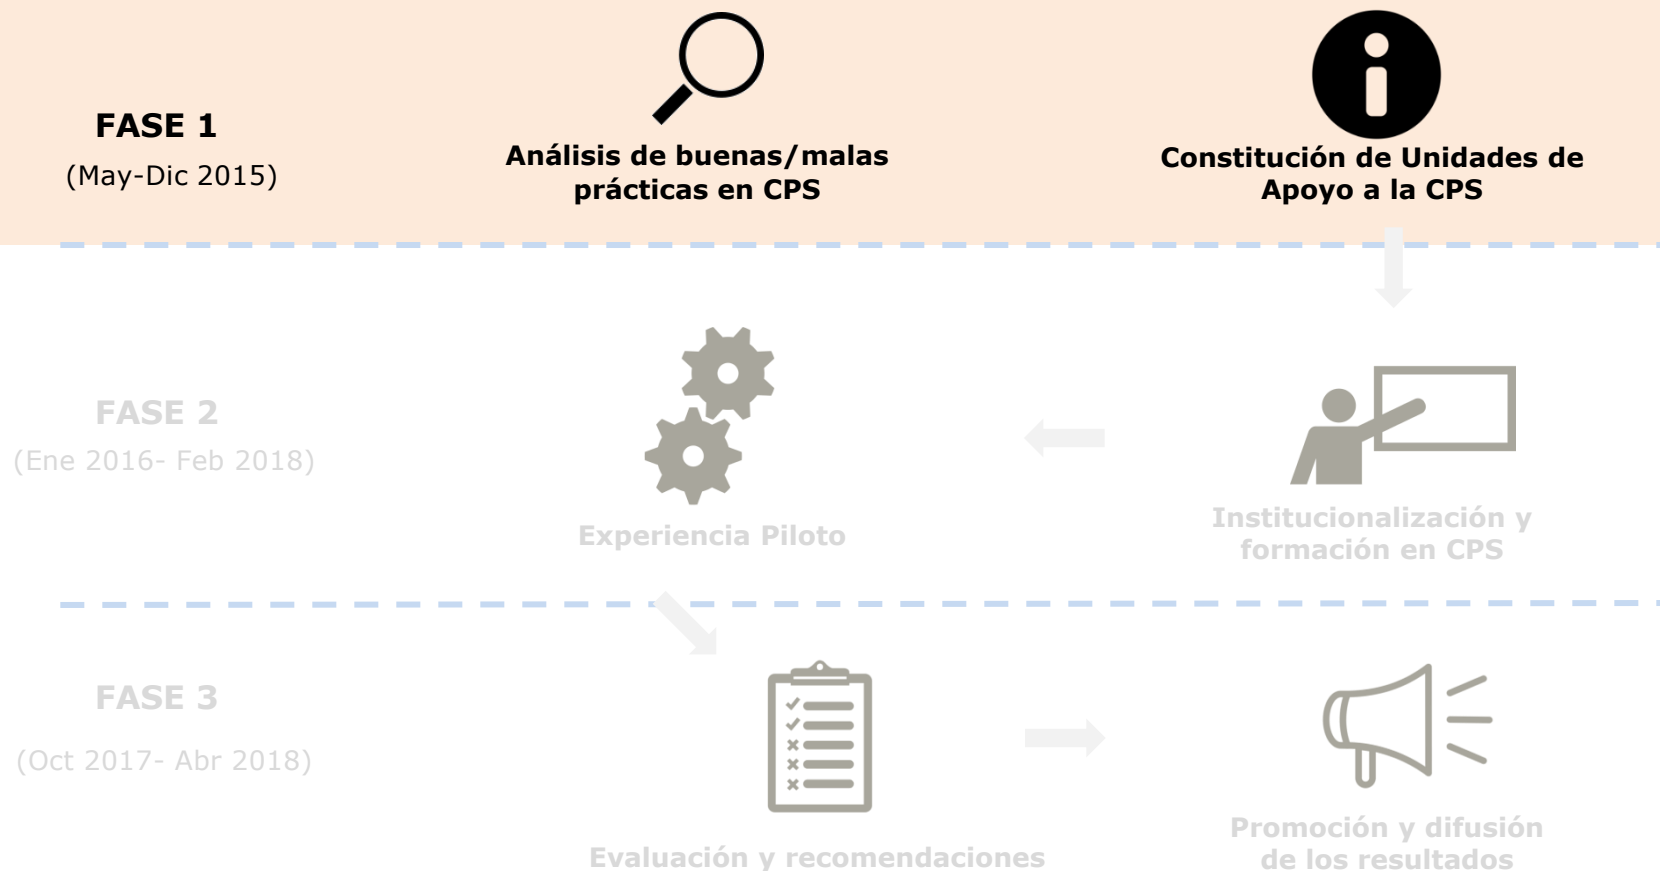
FASE 1
(May-Dic 2015)

Análisis de buenas/malas prácticas en CPS

Constitución de Unidades de Apoyo a la CPS

FASE 2
(Ene 2016- Feb 2018)

Experiencia Piloto

Institucionalización y formación en CPS

FASE 3
(Oct 2017- Abr 2018)

Evaluación y recomendaciones

Promoción y difusión de los resultados